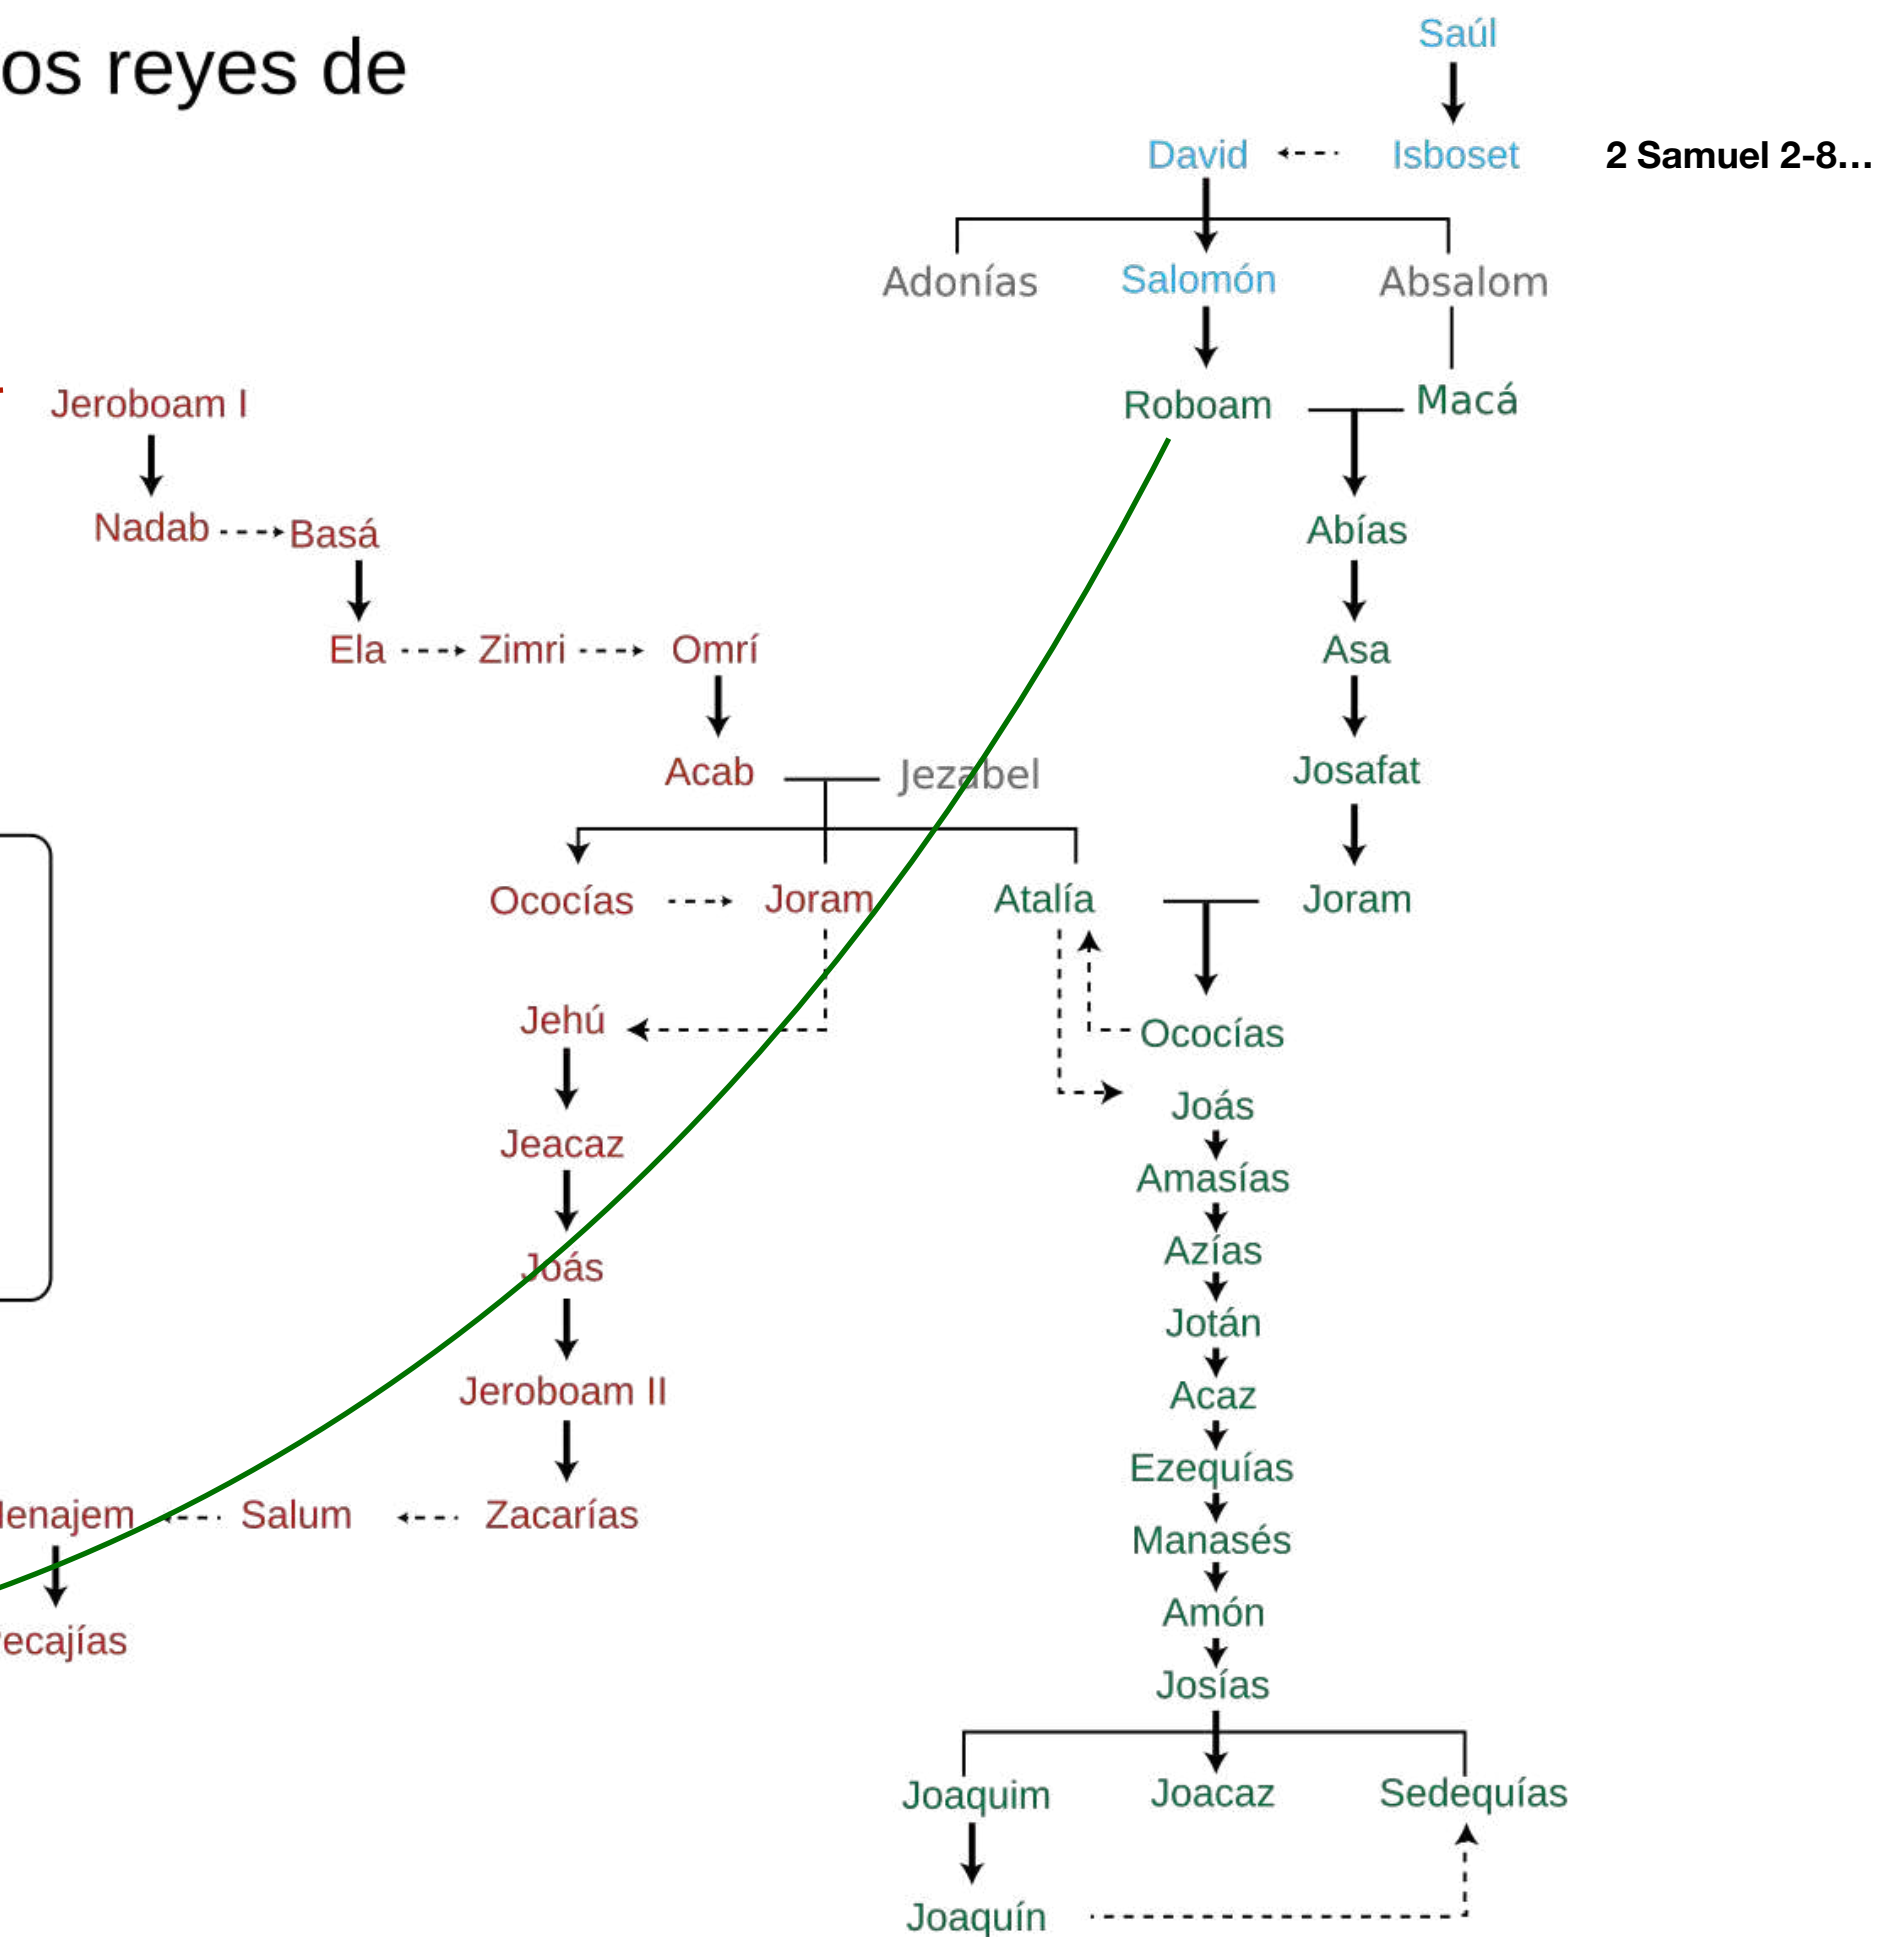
os reyes de

Saúl
David
Isboset
2 Samuel 2-8…
Adonías
Salomón
Absalom
Jeroboam I
Roboam
Macá
Nadab
Basá
Abías
Ela
Zimri
Omrí
Asa
Acab
Jezabel
Josafat
Ococías
Joram
Atalía
Joram
Jehú
Ococías
Joás
Jeacaz
Amasías
Azías
Joás
Jotán
Acaz
Jeroboam II
Ezequías
lenajem
Salum
Zacarías
Manasés
ecajías
Amón
Josías
Joaquim
Joacaz
Sedequías
Joaquín